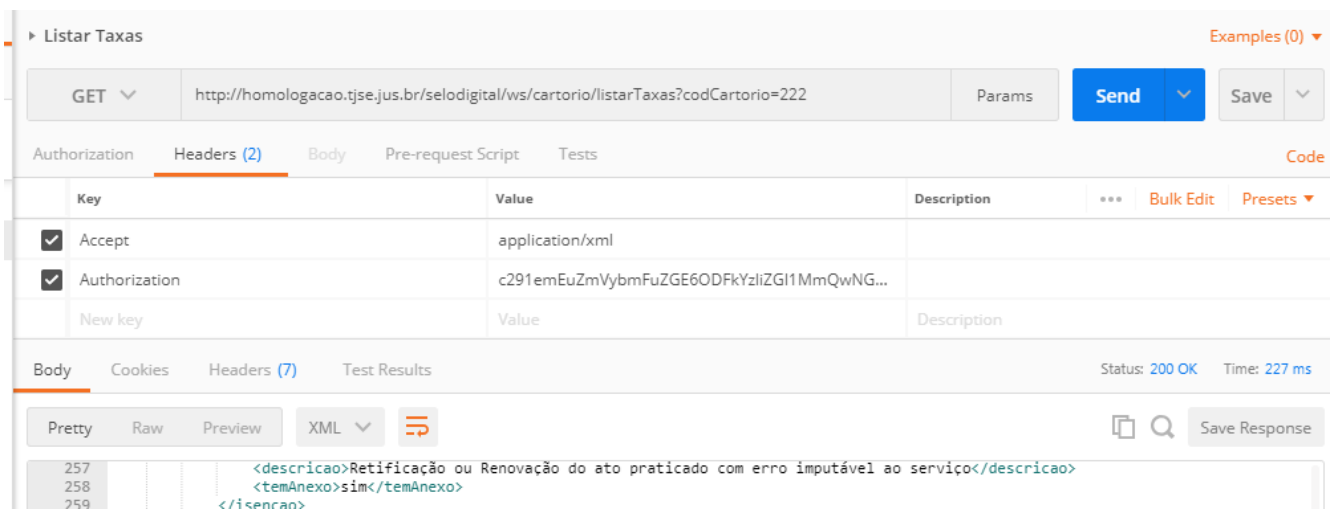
▸ Listar Taxas

Examples (0) ▾

GET ∨ http://homologacao.tjse.jus.br/selodigital/ws/cartorio/listarTaxas?codCartorio=222 Params Send ∨ Save ∨

Authorization Headers (2) Body Pre-request Script Tests Code

| | Key | Value | Description | ••• Bulk Edit Presets ▾ |
|---|---|---|---|---|
| ✓ | Accept | application/xml | | |
| ✓ | Authorization | c291emEuZmVybmFuZGE6ODFkYzliZGI1MmQwNG... | | |
| | New key | Value | Description | |

Body Cookies Headers (7) Test Results Status: 200 OK Time: 227 ms

Pretty Raw Preview XML ∨ Save Response

257 <descricao>Retificação ou Renovação do ato praticado com erro imputável ao serviço</descricao>
258 <temAnexo>sim</temAnexo>
259 </isencao>